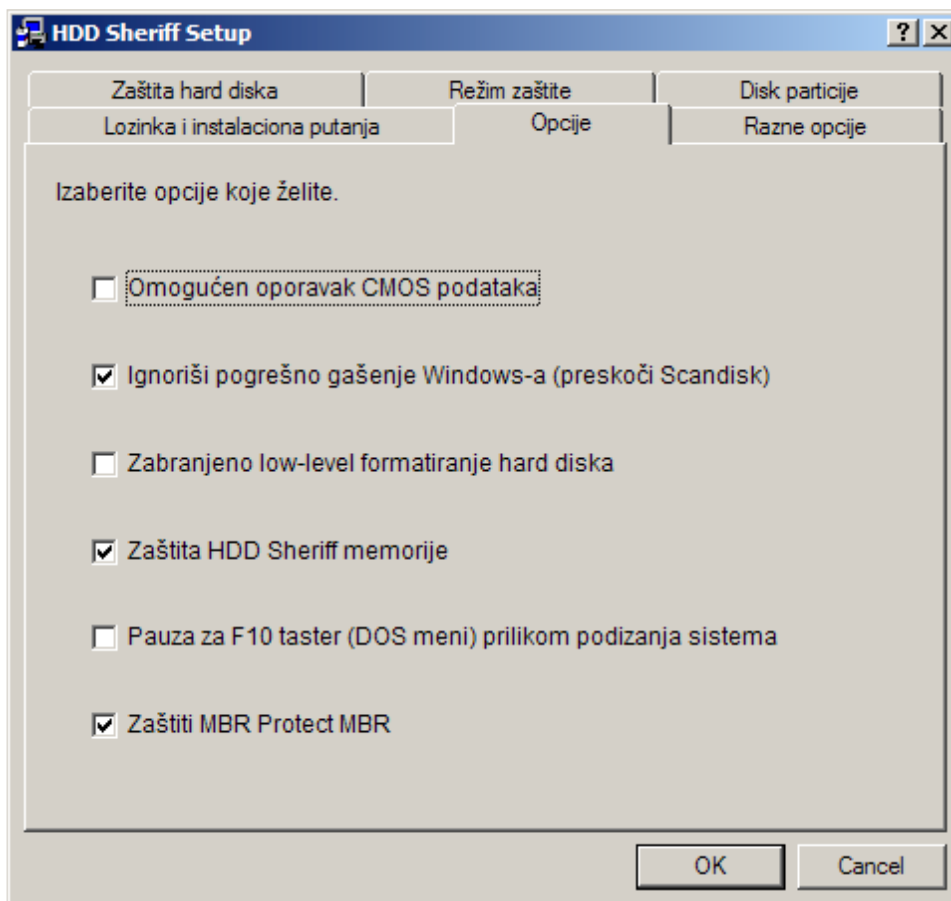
HDD Sheriff Setup

?

Zaštita hard diska
Režim zaštite
Disk particije
Lozinka i instalaciona putanja
Opcije
Razne opcije

Izaberite opcije koje želite.

☐ Omogućen oporavak CMOS podataka

☑ Ignoriši pogrešno gašenje Windows-a (preskoči Scandisk)

☐ Zabranjeno low-level formatiranje hard diska

☑ Zaštita HDD Sheriff memorije

☐ Pauza za F10 taster (DOS meni) prilikom podizanja sistema

☑ Zaštiti MBR Protect MBR

OK
Cancel